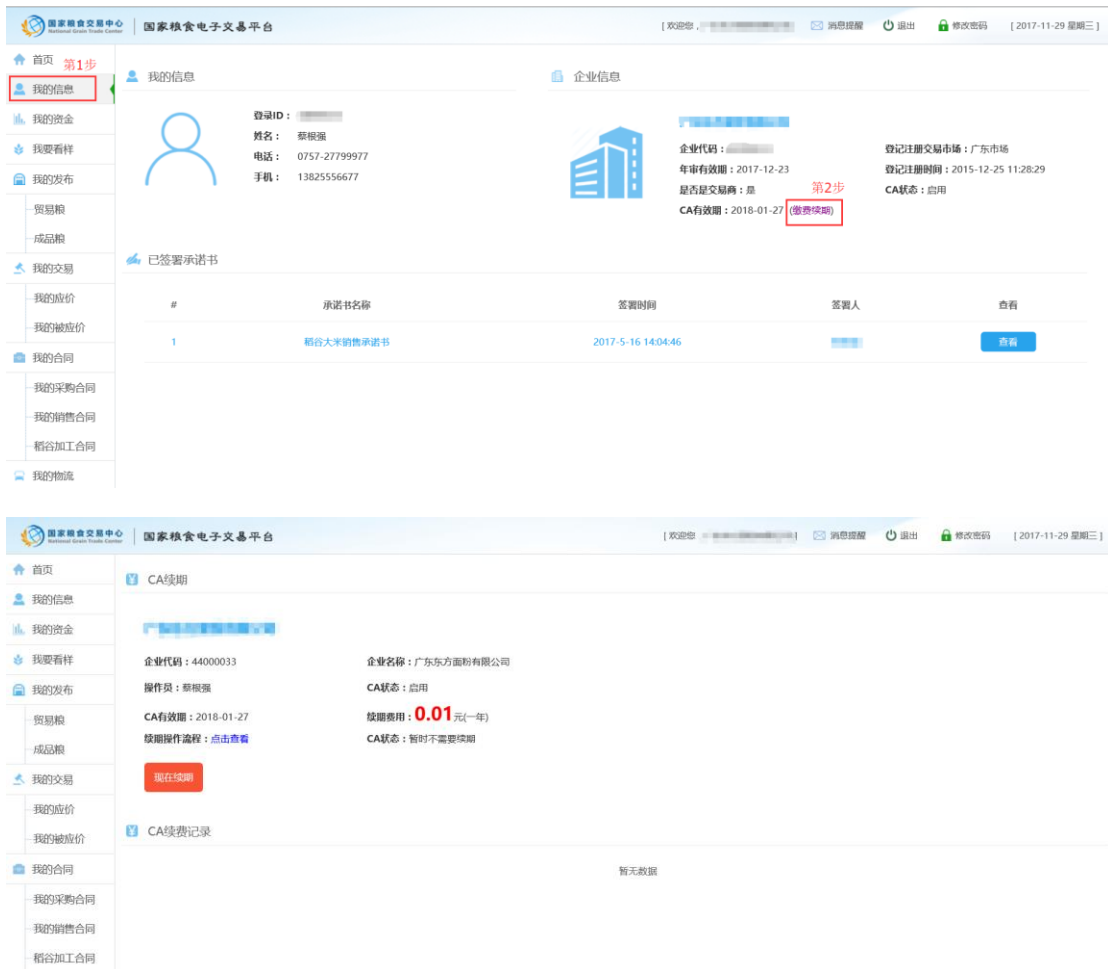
国家粮食交易中心 National Grain Trade Center | 国家粮食电子交易平台

[欢迎您，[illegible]] 消息提醒 退出 修改密码 [2017-11-29 星期三]

首页 第1步
我的信息
我的资金
我要看样
我的发布
贸易粮
成品粮
我的交易
我的应价
我的被应价
我的合同
我的采购合同
我的销售合同
稻谷加工合同
我的物流

我的信息

登录ID：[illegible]
姓名：蔡根强
电话：0757-27799977
手机：13825556677

企业信息

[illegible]
企业代码：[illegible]
年审有效期：2017-12-23
是否是交易商：是
CA有效期：2018-01-27 (缴费续期) 第2步
登记注册交易市场：广东市场
登记注册时间：2015-12-25 11:28:29
CA状态：启用

已签署承诺书

| # | 承诺书名称 | 签署时间 | 签署人 | 查看 |
|---|---|---|---|---|
| 1 | 稻谷大米销售承诺书 | 2017-5-16 14:04:46 | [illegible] | 查看 |

国家粮食交易中心 National Grain Trade Center | 国家粮食电子交易平台

[欢迎您 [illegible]] 消息提醒 退出 修改密码 [2017-11-29 星期三]

首页
我的信息
我的资金
我要看样
我的发布
贸易粮
成品粮
我的交易
我的应价
我的被应价
我的合同
我的采购合同
我的销售合同
稻谷加工合同

CA续期

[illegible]

企业代码：44000033
企业名称：广东东方面粉有限公司
操作员：蔡根强
CA状态：启用
CA有效期：2018-01-27
续期费用：0.01元(一年)
续期操作流程：点击查看
CA状态：暂时不需要续期

现在续期

CA续费记录

暂无数据